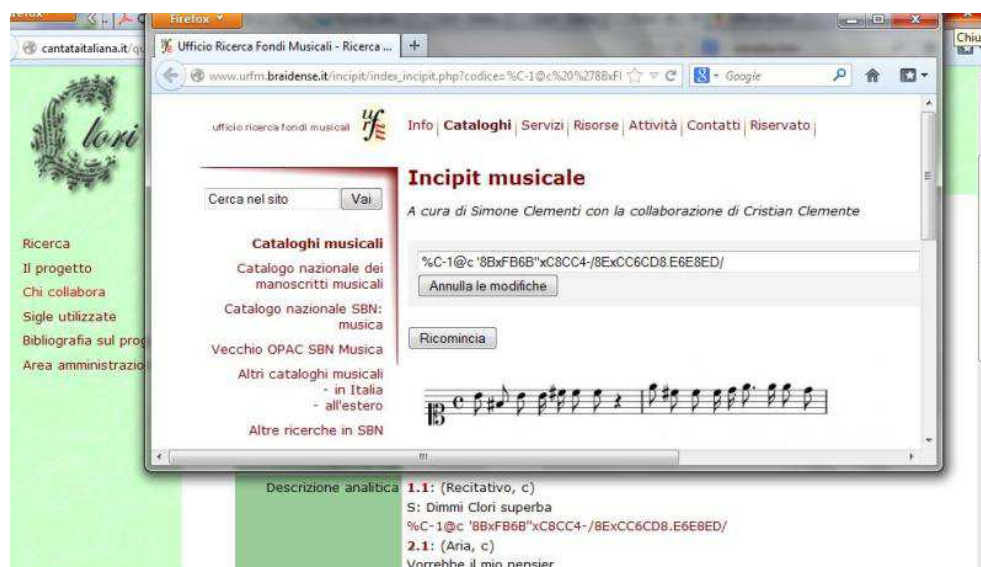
Firefox
cantataitaliana.it/q
Chiu
Firefox
Ufficio Ricerca Fondi Musicali - Ricerca ...
+
www.urfm.braidense.it/incipit/index_incipit.php?codice=%C-1@c%20%278BxFI
Google

Clori

ufficio ricerca fondi musicali
Info | Cataloghi | Servizi | Risorse | Attività | Contatti | Riservato |

Cerca nel sito
Vai

Incipit musicale
A cura di Simone Clementi con la collaborazione di Cristian Clemente

Cataloghi musicali
Catalogo nazionale dei manoscritti musicali
Catalogo nazionale SBN: musica
Vecchio OPAC SBN Musica
Altri cataloghi musicali
- in Italia
- all'estero
Altre ricerche in SBN

%C-1@c '8BxFB6B"xC8CC4-/8ExCC6CD8.E6E8ED/
Annulla le modifiche

Ricomincia

Ricerca
Il progetto
Chi collabora
Sigle utilizzate
Bibliografia sul prog
Area amministrazio

Descrizione analitica
1.1: (Recitativo, c)
S: Dimmi Clori superba
%C-1@c '8BxFB6B"xC8CC4-/8ExCC6CD8.E6E8ED/
2.1: (Aria, c)
Vorrebbe il mio pensier